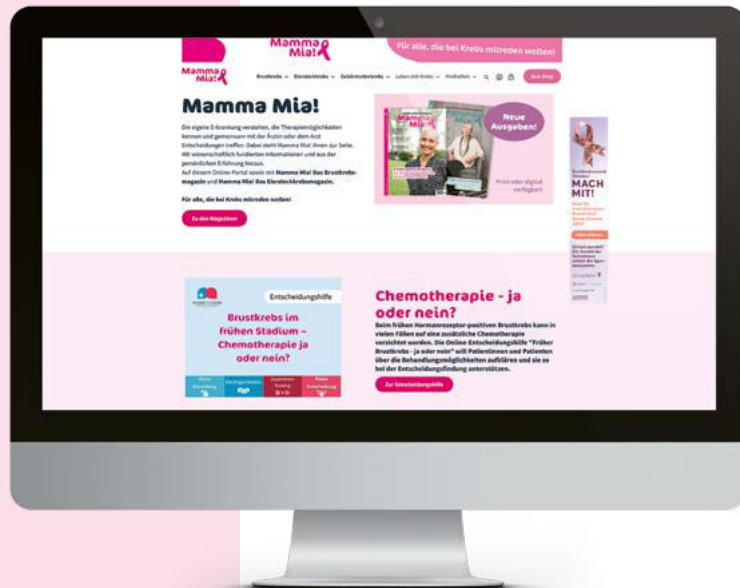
Mamma Mia!

Für alle, die bei Krebs mitreden wollen!

Mamma Mia!

Brustkrebs Eierstockkrebs Gebärmutterkrebs Leben mit Krebs Podcasten Zum Shop

Mamma Mia!

Die eigene Erkrankung verstehen, die Therapiemöglichkeiten kennen und gemeinsam mit der Ärztin oder dem Arzt Entscheidungen treffen - Dabei steht Mamma Mia! Ihnen zur Seite. Mit wissenschaftlich fundierten Informationen und aus der persönlichen Erfahrung heraus.
Auf diesem Online-Portal sowie mit Mamma Mia! Das Brustkrebsmagazin und Mamma Mia! Das Eierstockkrebsmagazin.

Für alle, die bei Krebs mitreden wollen!

Zu den Magazinen

Neue Ausgaben!

Print oder digital verfügbar

MACH MIT!

Entscheidungshilfe

Brustkrebs im frühen Stadium – Chemotherapie ja oder nein?

Chemotherapie - ja oder nein?

Beim frühen Hormonrezeptor-positiven Brustkrebs kann in vielen Fällen auf eine zusätzliche Chemotherapie verzichtet werden. Die Online-Entscheidungshilfe "Früher Brustkrebs - ja oder nein" will Patientinnen und Patienten über die Behandlungsmöglichkeiten aufklären und sie so bei der Entscheidungsfindung unterstützen.

Zur Entscheidungshilfe